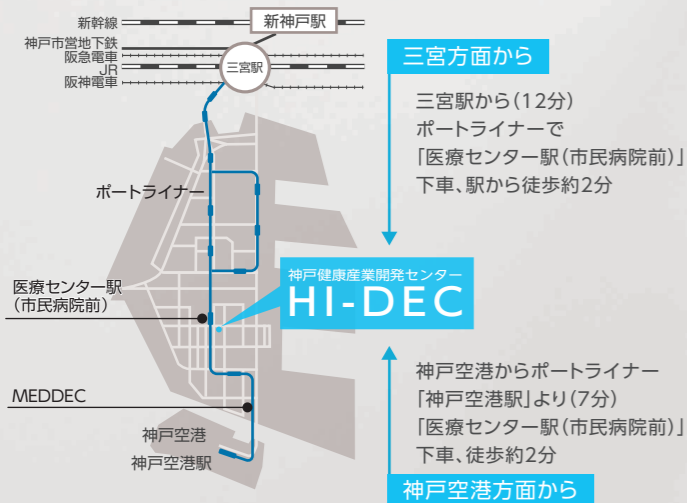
新幹線
新神戸駅
神戸市営地下鉄
阪急電車
JR
阪神電車
三宮駅
ポートライナー
医療センター駅
（市民病院前）
MEDDEC
神戸空港
神戸空港駅

神戸健康産業開発センター
HI-DEC

三宮方面から
三宮駅から（12分）
ポートライナーで
「医療センター駅（市民病院前）」
下車、駅から徒歩約2分

神戸空港からポートライナー
「神戸空港駅」より（7分）
「医療センター駅（市民病院前）」
下車、徒歩約2分
神戸空港方面から